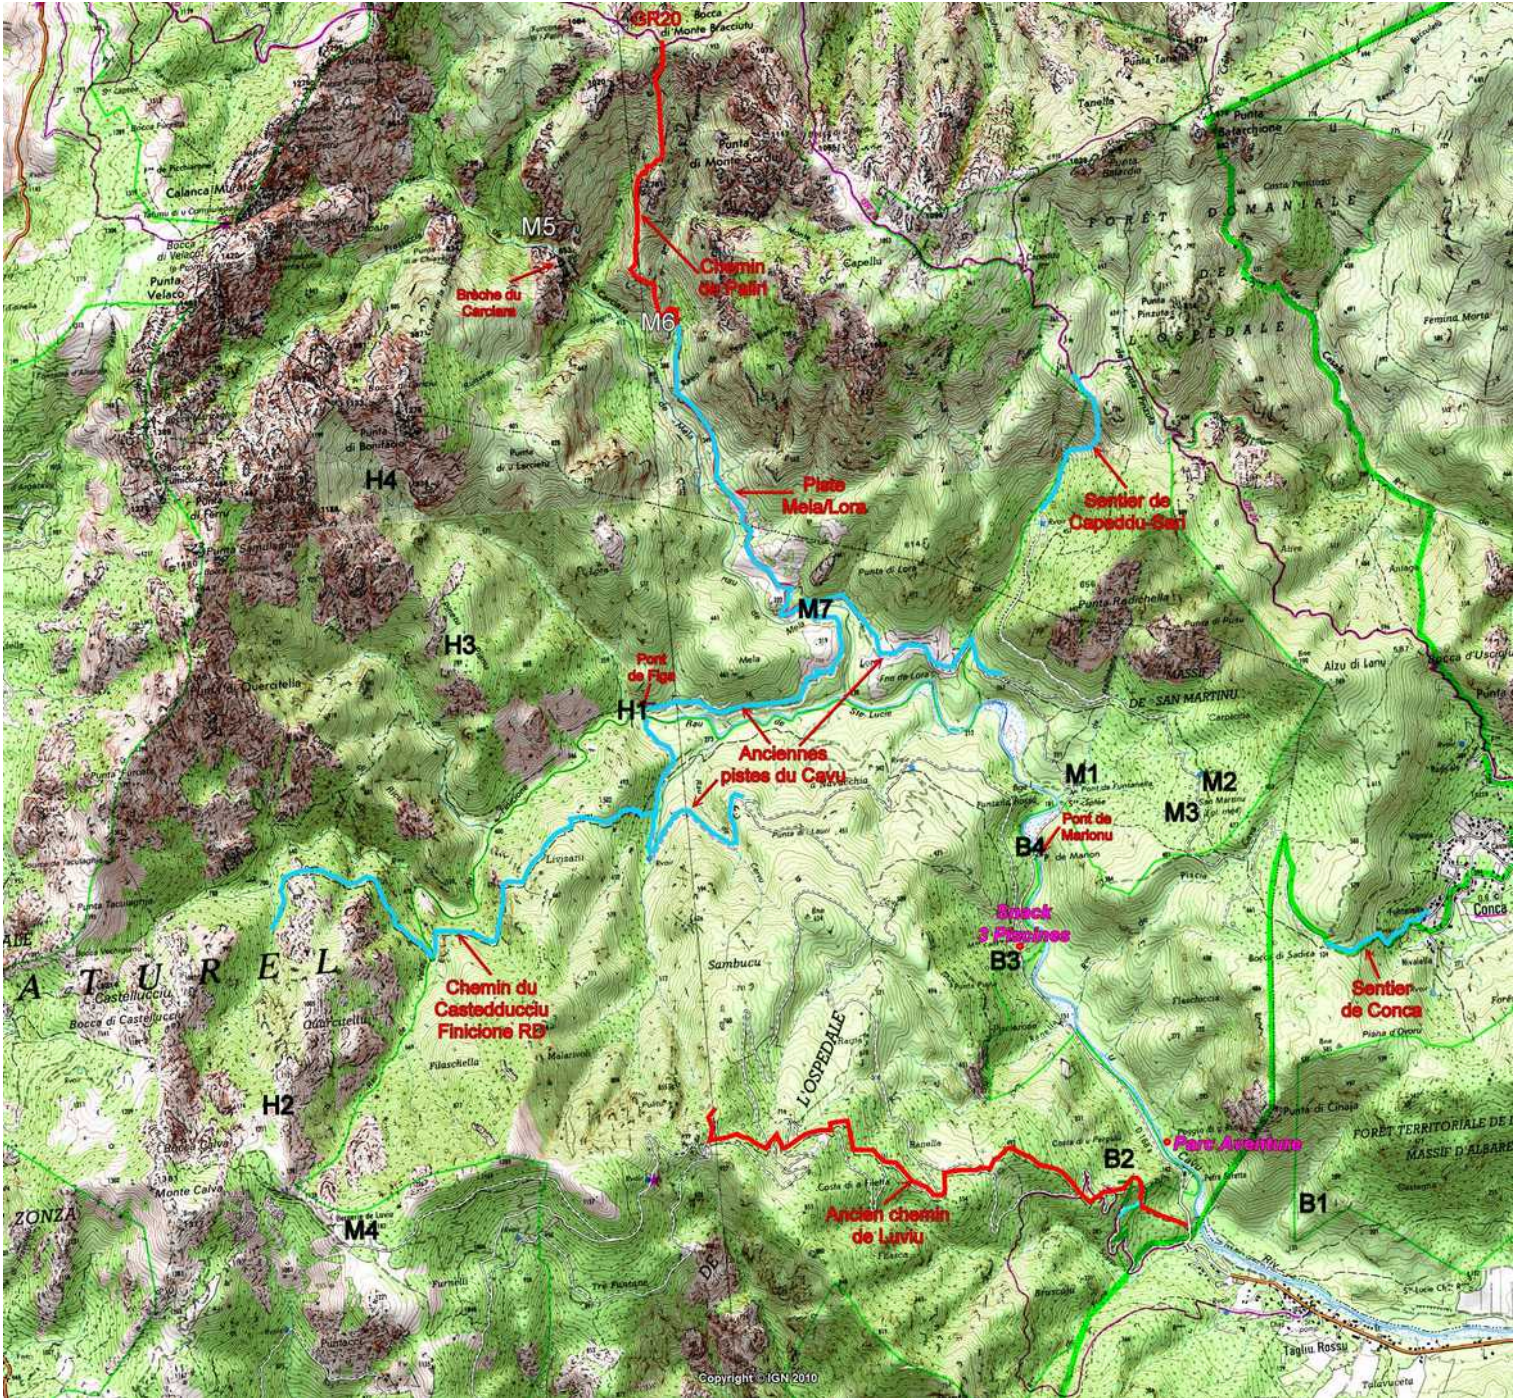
GR20

Monte Bracciutu

M5

Brèche du Carciara

Chemin de Paliri

M6

FORÊT DOMANIALE DE L'OSPEDALE

H4

Piste Mela/Lora

Sentier de Capeddu-Sari

M7

H3

Pont de Figa

H1

Anciennes pistes du Cavu

MASSIF DE SAN MARTINU

M1

M2

M3

Pont de Marionu

B4

Snack 7 Piscines

B3

Conca

Sentier de Conca

ATUREL

Chemin du Castedducciu Finicione RD

Sambucu

L'OSPEDALE

H2

ZONZA

M4

Parc Aventure

FORÊT TERRITORIALE DE MASSIF D'ALBAR

B2

B1

Ancien chemin de Luviu

Copyright © IGN 2010